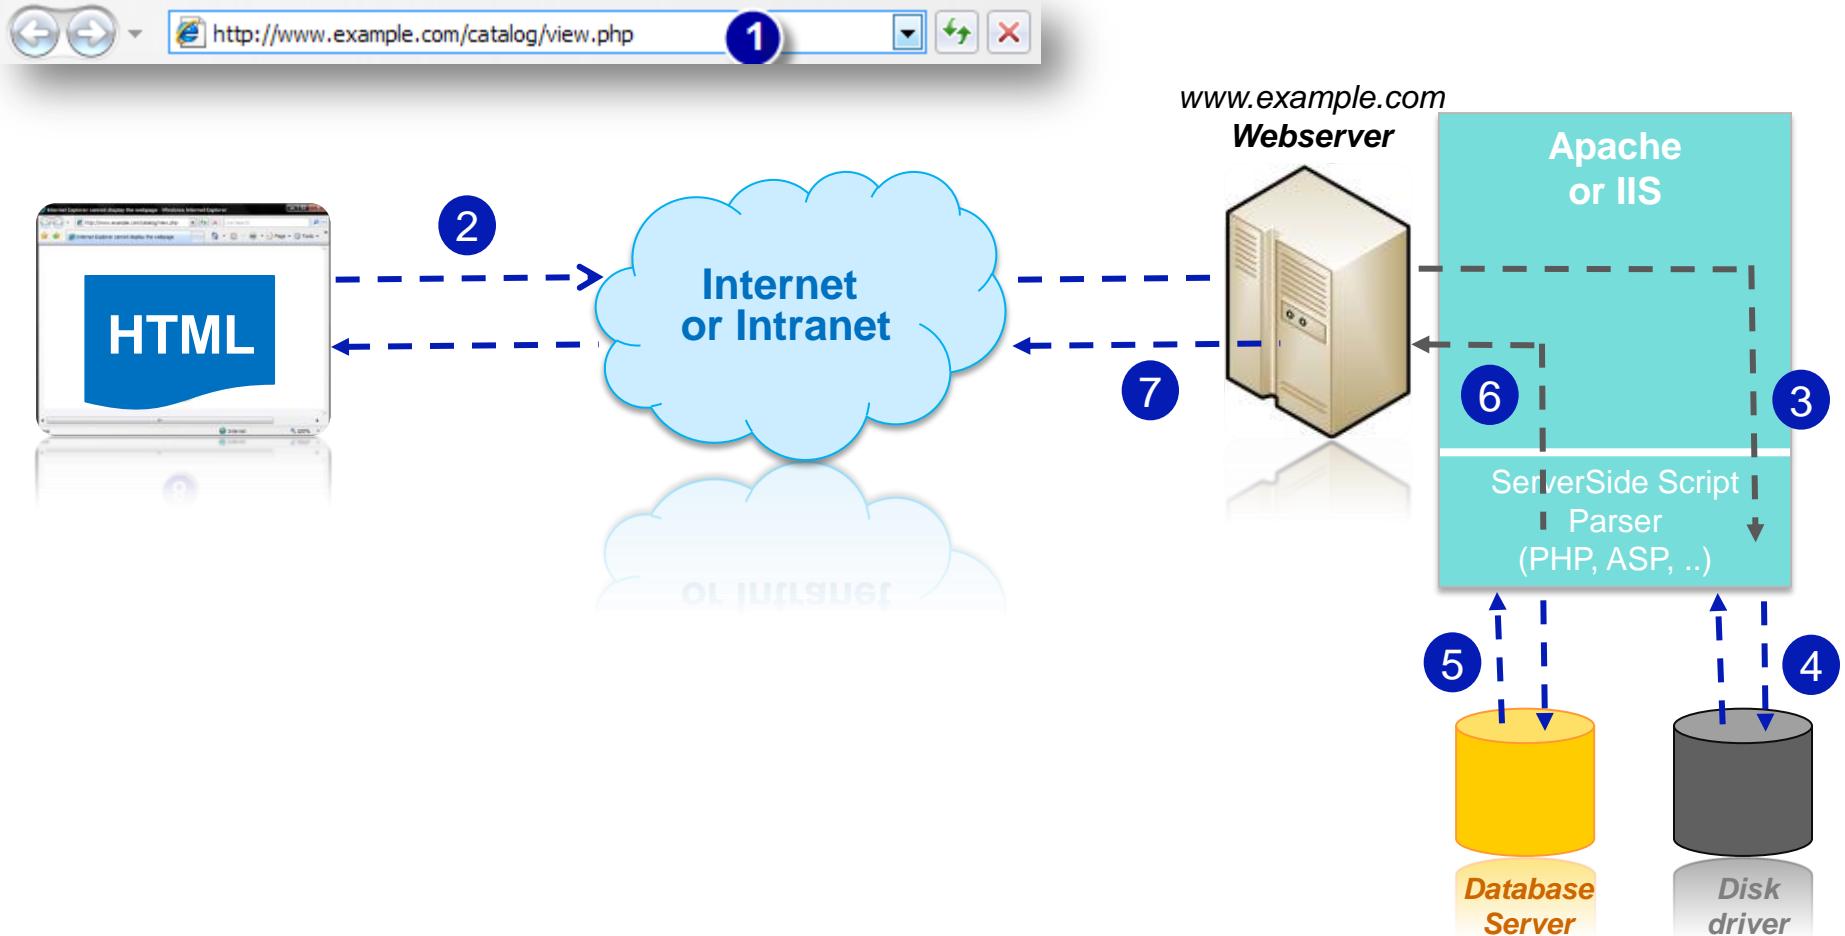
http://www.example.com/catalog/view.php

1

2

HTML

Internet or Intranet

www.example.com
Webserver

Apache or IIS

7

6

3

ServerSide Script Parser (PHP, ASP, ..)

5

4

Database Server

Disk driver